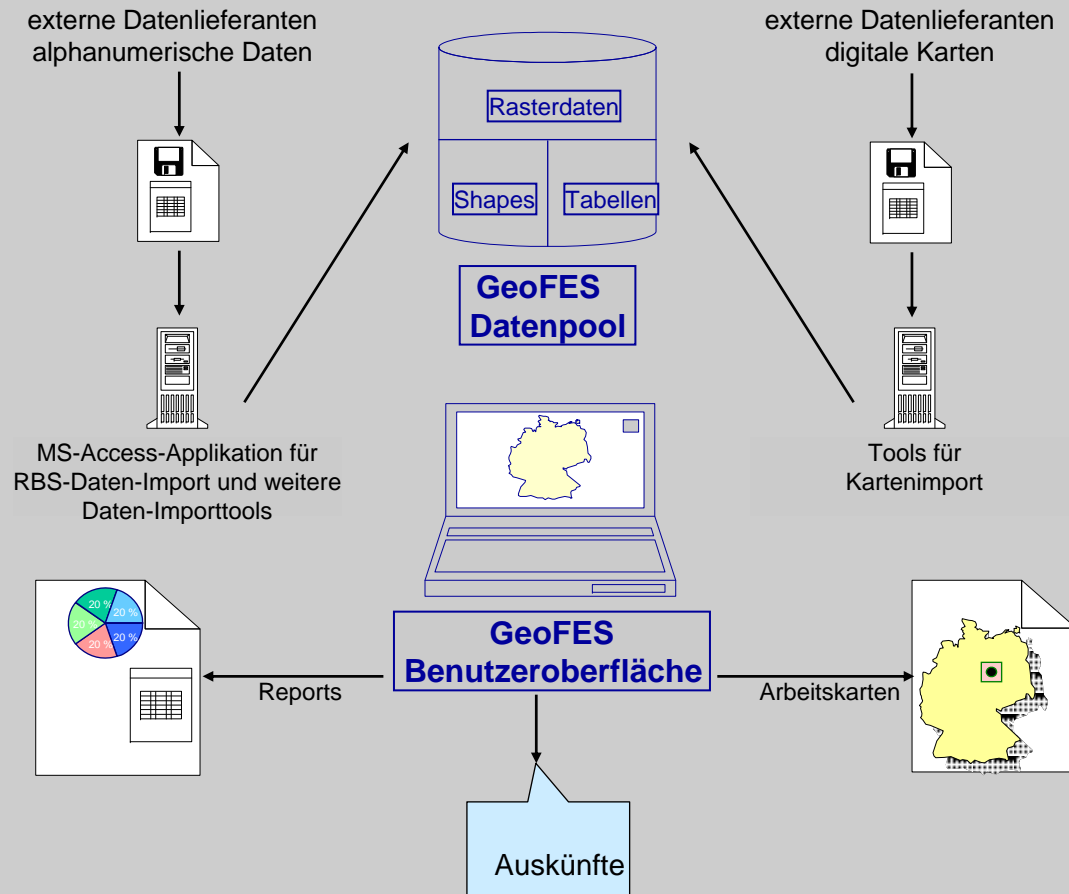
externe Datenlieferanten
alphanumerische Daten

externe Datenlieferanten
digitale Karten

Rasterdaten

Shapes

Tabellen

GeoFES
Datenpool

MS-Access-Applikation für RBS-Daten-Import und weitere Daten-Importtools

Tools für Kartenimport

20 %
20 %
20 %
20 %
20 %

GeoFES
Benutzeroberfläche

Reports

Arbeitskarten

Auskünfte